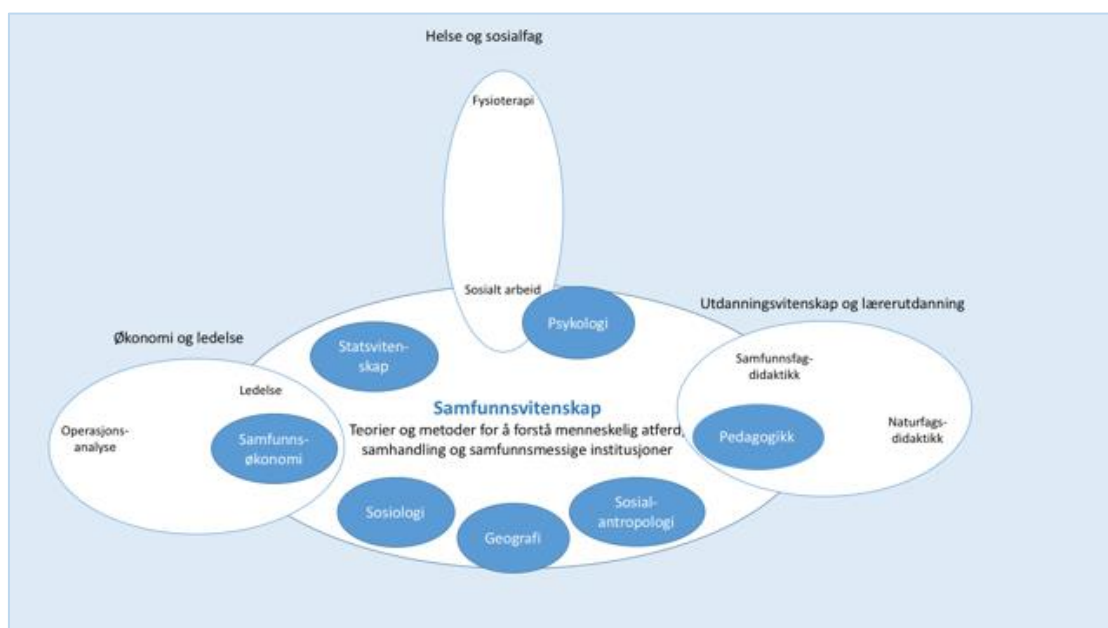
Helse og sosialfag

Fysioterapi

Sosialt arbeid

Psykologi

Utdanningsvitenskap og lærerutdanning

Økonomi og ledelse

Statsvitenskap

Ledelse

Operasjonsanalyse

Samfunnsøkonomi

Samfunnsvitenskap

Teorier og metoder for å forstå menneskelig atferd, samhandling og samfunnsmessige institusjoner

Samfunnsfagdidaktikk

Pedagogikk

Naturfagsdidaktikk

Sosiologi

Geografi

Sosialantropologi